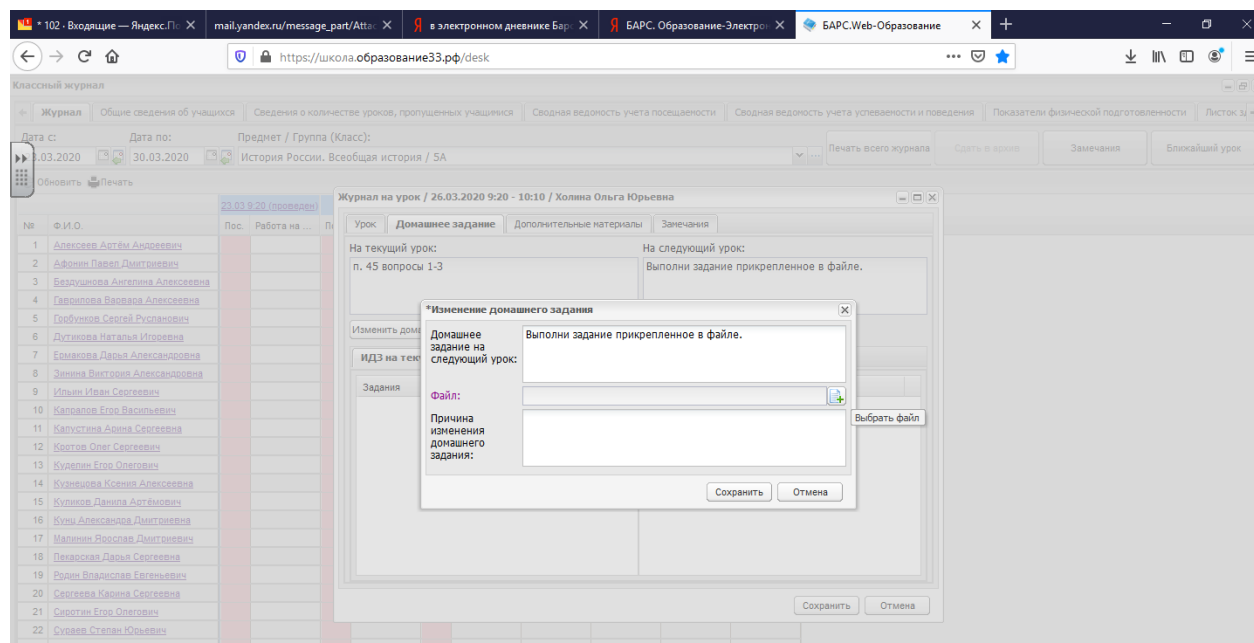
* 102 · Входящие — Яндекс.По
mail.yandex.ru/message_part/Attac
в электронном дневнике Бар
БАРС. Образование-Электро
БАРС.Web-Образование

https://школа.образование33.рф/desk

Классный журнал

Журнал | Общие сведения об учащихся | Сведения о количестве уроков, пропущенных учащимися | Сводная ведомость учета посещаемости | Сводная ведомость учета успеваемости и поведения | Показатели физической подготовленности | Листок зд

Дата с: 23.03.2020
Дата по: 30.03.2020
Предмет / Группа (Класс): История России. Всеобщая история / 5А

Печать всего журнала | Сдать в архив | Замечания | Ближайший урок

Обновить | Печать

23.03 9:20 (проведен)

| № | Ф.И.О. | Пос. | Работа на ... |
|---|---|---|---|
| 1 | Алексеев Артём Андреевич | | |
| 2 | Афонин Павел Дмитриевич | | |
| 3 | Бездушнова Ангелина Алексеевна | | |
| 4 | Гаврилова Варвара Алексеевна | | |
| 5 | Горбунков Сергей Русланович | | |
| 6 | Дутикова Наталья Игоревна | | |
| 7 | Ермакова Дарья Александровна | | |
| 8 | Зинина Виктория Александровна | | |
| 9 | Ильин Иван Сергеевич | | |
| 10 | Капралов Егор Васильевич | | |
| 11 | Капустина Арина Сергеевна | | |
| 12 | Кротов Олег Сергеевич | | |
| 13 | Куделин Егор Олегович | | |
| 14 | Кузнецова Ксения Алексеевна | | |
| 15 | Куликов Данила Артёмович | | |
| 16 | Кунц Александра Дмитриевна | | |
| 17 | Малинин Ярослав Дмитриевич | | |
| 18 | Пекарская Дарья Сергеевна | | |
| 19 | Родин Владислав Евгеньевич | | |
| 20 | Сергеева Карина Сергеевна | | |
| 21 | Сиротин Егор Олегович | | |
| 22 | Сураев Степан Юрьевич | | |

Журнал на урок / 26.03.2020 9:20 - 10:10 / Холина Ольга Юрьевна

Урок | Домашнее задание | Дополнительные материалы | Замечания

На текущий урок:
п. 45 вопросы 1-3

На следующий урок:
Выполни задание прикрепленное в файле.

Изменить дома

ИДЗ на теку

Задания

*Изменение домашнего задания

Домашнее задание на следующий урок: Выполни задание прикрепленное в файле.

Файл:

Выбрать файл

Причина изменения домашнего задания:

Сохранить | Отмена

Сохранить | Отмена